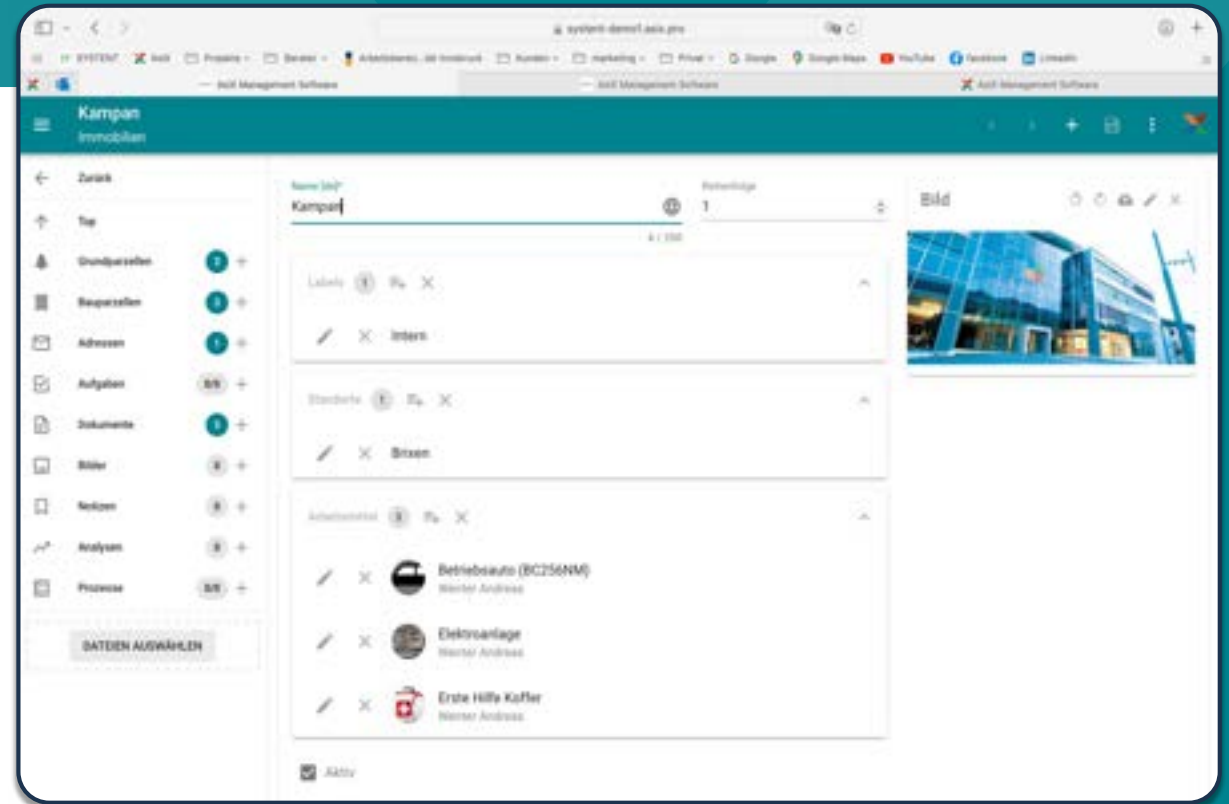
system-demo1.axis.pro

SYSTENT Axis Projekte Berater Arbeitsbereic...ski Innsbruck Kunden marketing Privat Google Google Maps YouTube facebook LinkedIn

Axis Management Software
Axis Management Software
Axis Management Software

Kampan
Immobilien

Zurück
Top
Grundparzellen 2
Bauparzellen 3
Adressen 1
Aufgaben 0/0
Dokumente 3
Bilder 0
Notizen 0
Analysen 0
Prozesse 0/0

DATEIEN AUSWÄHLEN

Name (de)*
Kampan
4 / 100

Reihenfolge
1

Labels 1
Intern

Standorte 1
Brixen

Arbeitsmittel 3
Betriebsauto (BC256NM)
Werner Andreas
Elektroanlage
Werner Andreas
Erste Hilfe Koffer
Werner Andreas

Aktiv

Bild